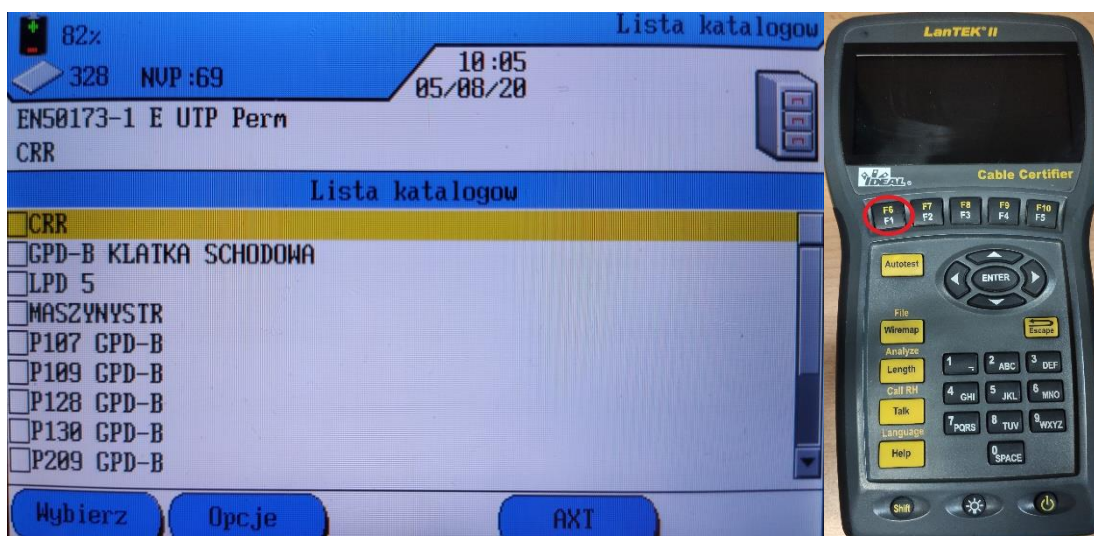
82%
Lista katalogow
328 NVP :69
10:05
05/08/20
EN50173-1 E UTP Perm
CRR
Lista katalogow
CRR
GPD-B KLATKA SCHODOWA
LPD 5
MASZYNYSTR
P107 GPD-B
P109 GPD-B
P128 GPD-B
P130 GPD-B
P209 GPD-B
Wybierz
Opcje
AXT

LanTEK II
IDEAL
Cable Certifier
F6 F1
F7 F2
F8 F3
F9 F4
F10 F5
Autotest
ENTER
File
Wiremap
Escape
Analyze
Length
1
2 ABC
3 DEF
Call RH
4 GHI
5 JKL
6 MNO
Talk
7 PQRS
8 TUV
9 WXYZ
Language
Help
0 SPACE
Shift